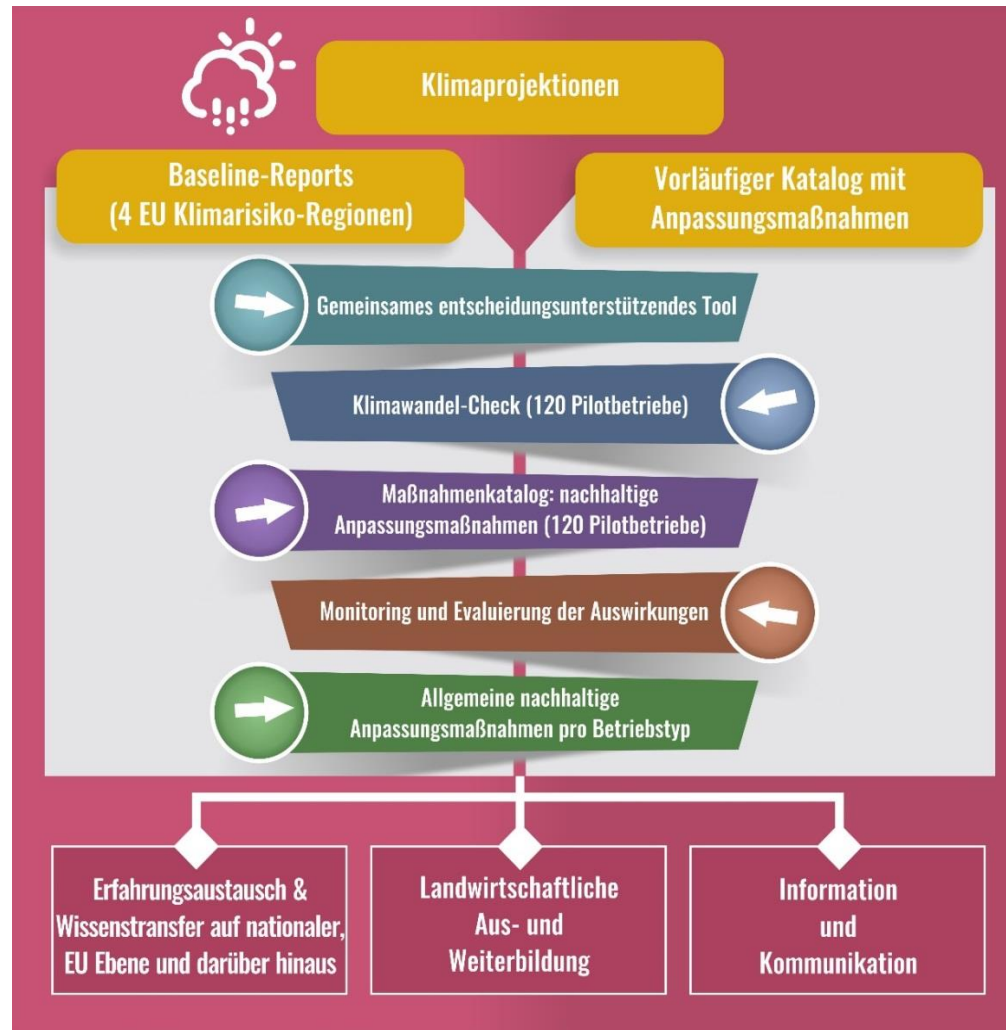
Klimaprojektionen

Baseline-Reports (4 EU Klimarisiko-Regionen)

Vorläufiger Katalog mit Anpassungsmaßnahmen

Gemeinsames entscheidungsunterstützendes Tool

Klimawandel-Check (120 Pilotbetriebe)

Maßnahmenkatalog: nachhaltige Anpassungsmaßnahmen (120 Pilotbetriebe)

Monitoring und Evaluierung der Auswirkungen

Allgemeine nachhaltige Anpassungsmaßnahmen pro Betriebstyp

Erfahrungsaustausch & Wissenstransfer auf nationaler, EU Ebene und darüber hinaus

Landwirtschaftliche Aus- und Weiterbildung

Information und Kommunikation